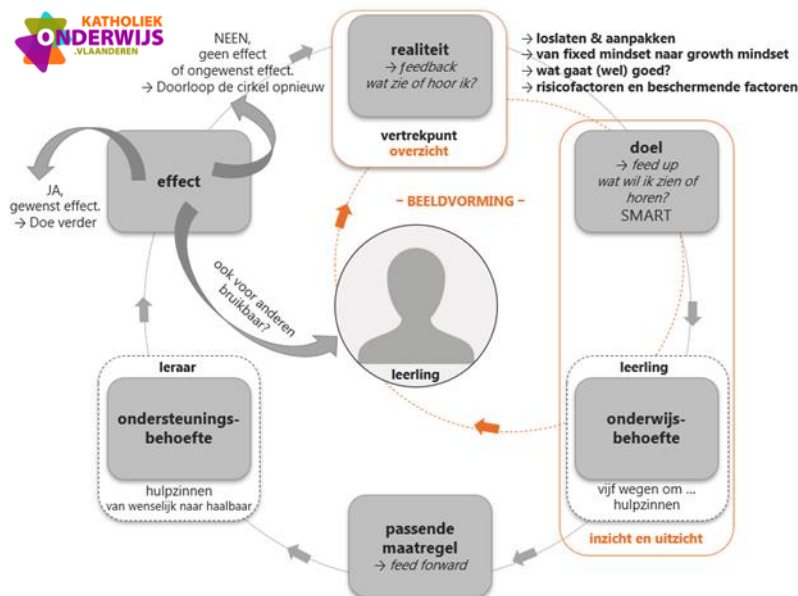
KATHOLIEK ONDERWIJS .VLAANDEREN

NEEN, geen effect of ongewenst effect. → Doorloop de cirkel opnieuw

realiteit
→ feedback
wat zie of hoor ik?

vertrekpunt
overzicht

→ loslaten & aanpakken
→ van fixed mindset naar growth mindset
→ wat gaat (wel) goed?
→ risicofactoren en beschermende factoren

effect

JA, gewenst effect. → Doe verder

- BEELDVORMING -

doel
→ feed up
wat wil ik zien of horen?
SMART

ook voor anderen bruikbaar?

leerling

leraar

ondersteunings-behoefte

hulpzinnen
van wenselijk naar haalbaar

leerling

onderwijs-behoefte

vijf wegen om ...
hulpzinnen

inzicht en uitzicht

passende maatregel
→ feed forward